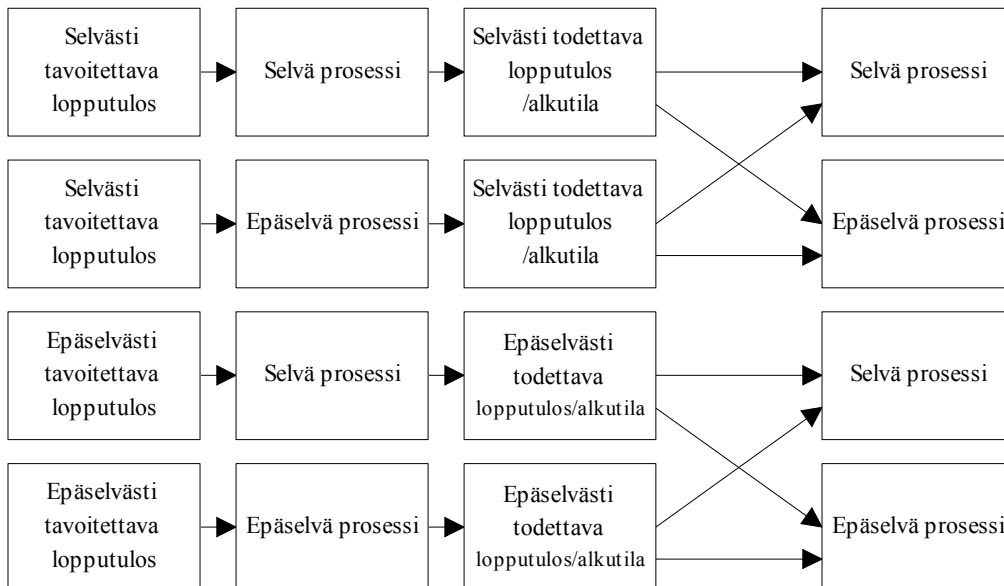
Selvästi tavoitettava lopputulos

Selvä prosessi

Selvästi todettava lopputulos /alkutila

Selvä prosessi

Selvästi tavoitettava lopputulos

Epäselvä prosessi

Selvästi todettava lopputulos /alkutila

Epäselvä prosessi

Epäselvästi tavoitettava lopputulos

Selvä prosessi

Epäselvästi todettava lopputulos/alkutila

Selvä prosessi

Epäselvästi tavoitettava lopputulos

Epäselvä prosessi

Epäselvästi todettava lopputulos/alkutila

Epäselvä prosessi